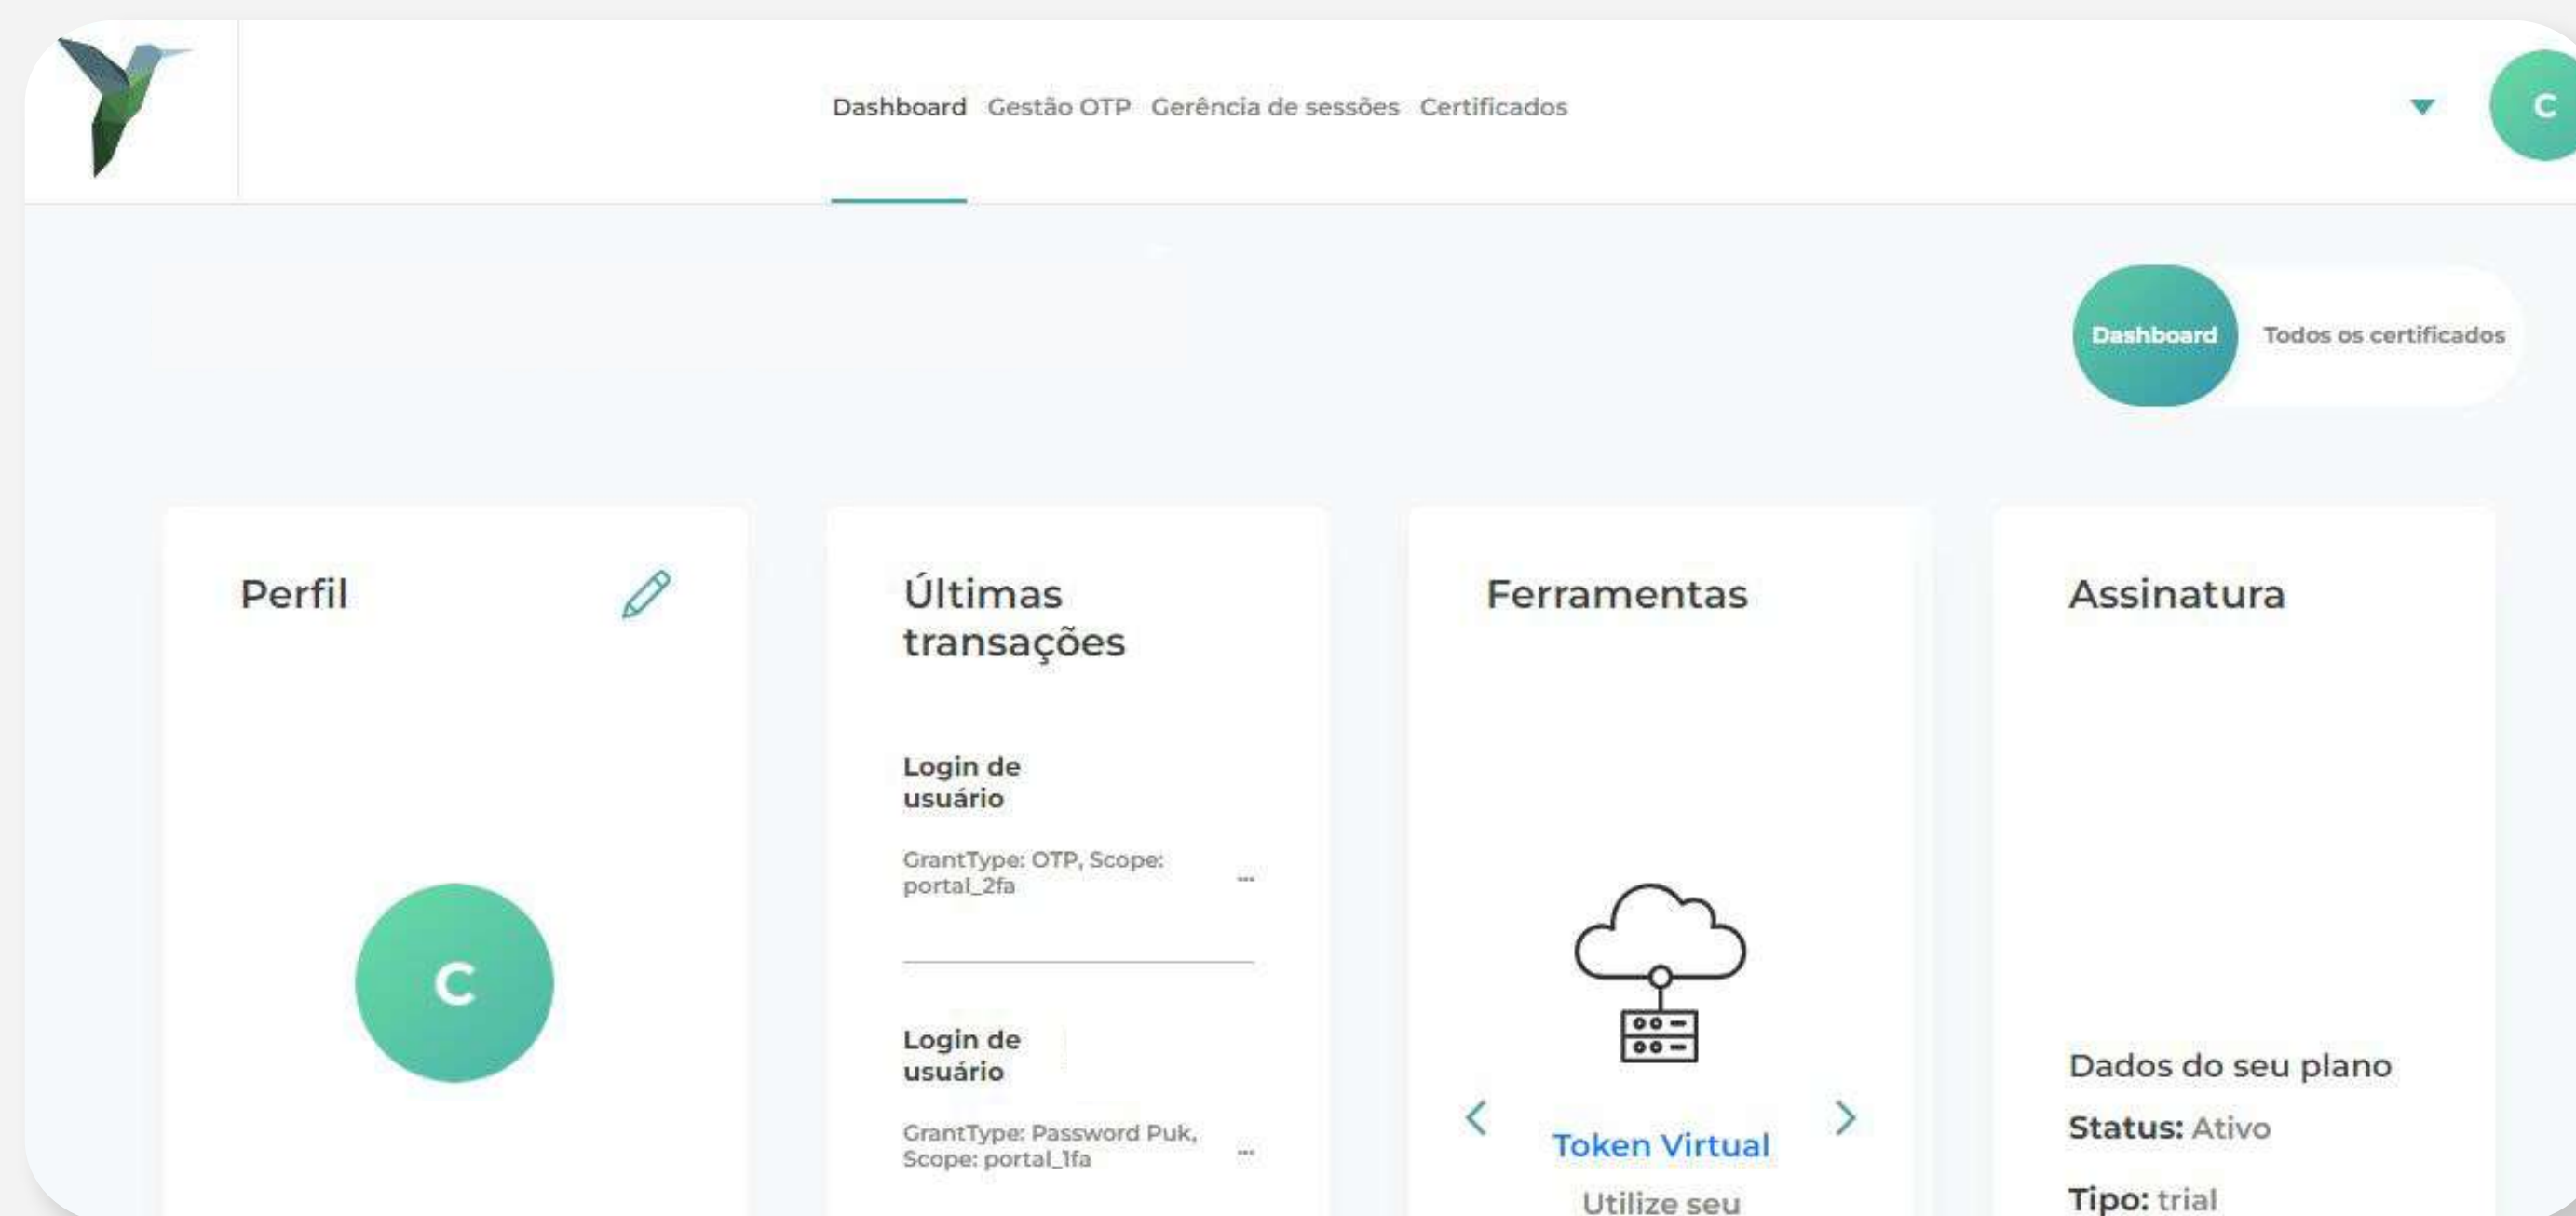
Dashboard Gestão OTP Gerência de sessões Certificados

C

Dashboard Todos os certificados

Perfil

C

Últimas transações

Login de usuário

GrantType: OTP, Scope: portal_2fa ...

Login de usuário

GrantType: Password Puk, Scope: portal_1fa ...

Ferramentas

Token Virtual

Utilize seu

Assinatura

Dados do seu plano

Status: Ativo

Tipo: trial